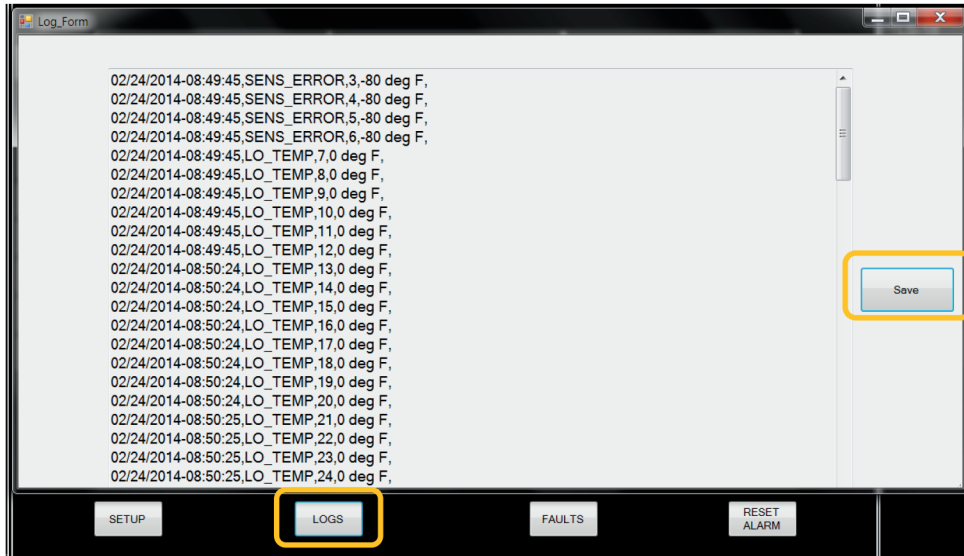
Log_Form

02/24/2014-08:49:45,SENS_ERROR,3,-80 deg F,
02/24/2014-08:49:45,SENS_ERROR,4,-80 deg F,
02/24/2014-08:49:45,SENS_ERROR,5,-80 deg F,
02/24/2014-08:49:45,SENS_ERROR,6,-80 deg F,
02/24/2014-08:49:45,LO_TEMP,7,0 deg F,
02/24/2014-08:49:45,LO_TEMP,8,0 deg F,
02/24/2014-08:49:45,LO_TEMP,9,0 deg F,
02/24/2014-08:49:45,LO_TEMP,10,0 deg F,
02/24/2014-08:49:45,LO_TEMP,11,0 deg F,
02/24/2014-08:49:45,LO_TEMP,12,0 deg F,
02/24/2014-08:50:24,LO_TEMP,13,0 deg F,
02/24/2014-08:50:24,LO_TEMP,14,0 deg F,
02/24/2014-08:50:24,LO_TEMP,15,0 deg F,
02/24/2014-08:50:24,LO_TEMP,16,0 deg F,
02/24/2014-08:50:24,LO_TEMP,17,0 deg F,
02/24/2014-08:50:24,LO_TEMP,18,0 deg F,
02/24/2014-08:50:24,LO_TEMP,19,0 deg F,
02/24/2014-08:50:24,LO_TEMP,20,0 deg F,
02/24/2014-08:50:25,LO_TEMP,21,0 deg F,
02/24/2014-08:50:25,LO_TEMP,22,0 deg F,
02/24/2014-08:50:25,LO_TEMP,23,0 deg F,
02/24/2014-08:50:25,LO_TEMP,24,0 deg F,

Save

SETUP
LOGS
FAULTS
RESET ALARM